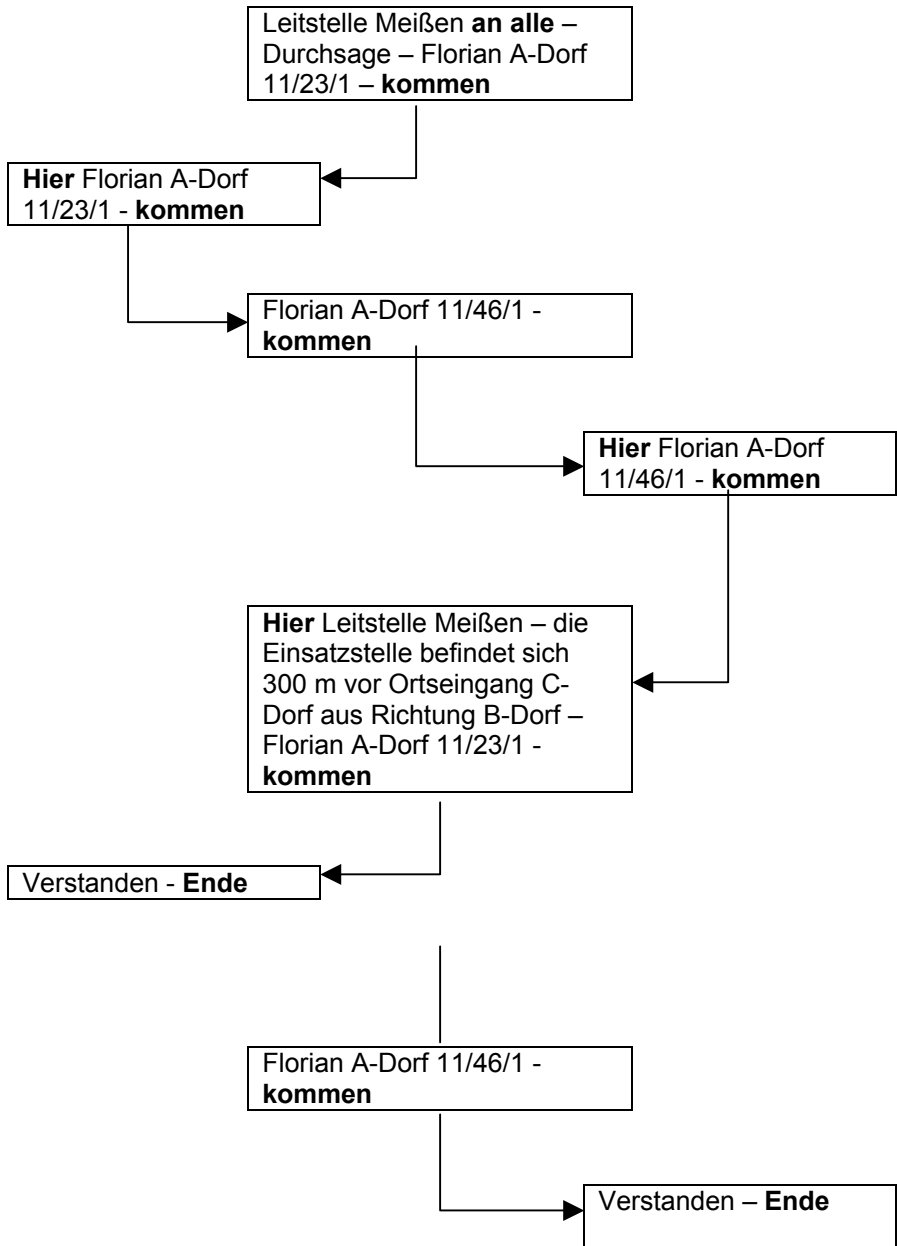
Leitstelle Meißen **an alle** – Durchsage – Florian A-Dorf 11/23/1 – **kommen**

**Hier** Florian A-Dorf 11/23/1 - **kommen**

Florian A-Dorf 11/46/1 - **kommen**

**Hier** Florian A-Dorf 11/46/1 - **kommen**

**Hier** Leitstelle Meißen – die Einsatzstelle befindet sich 300 m vor Ortseingang C-Dorf aus Richtung B-Dorf – Florian A-Dorf 11/23/1 - **kommen**

Verstanden - **Ende**

Florian A-Dorf 11/46/1 - **kommen**

Verstanden – **Ende**